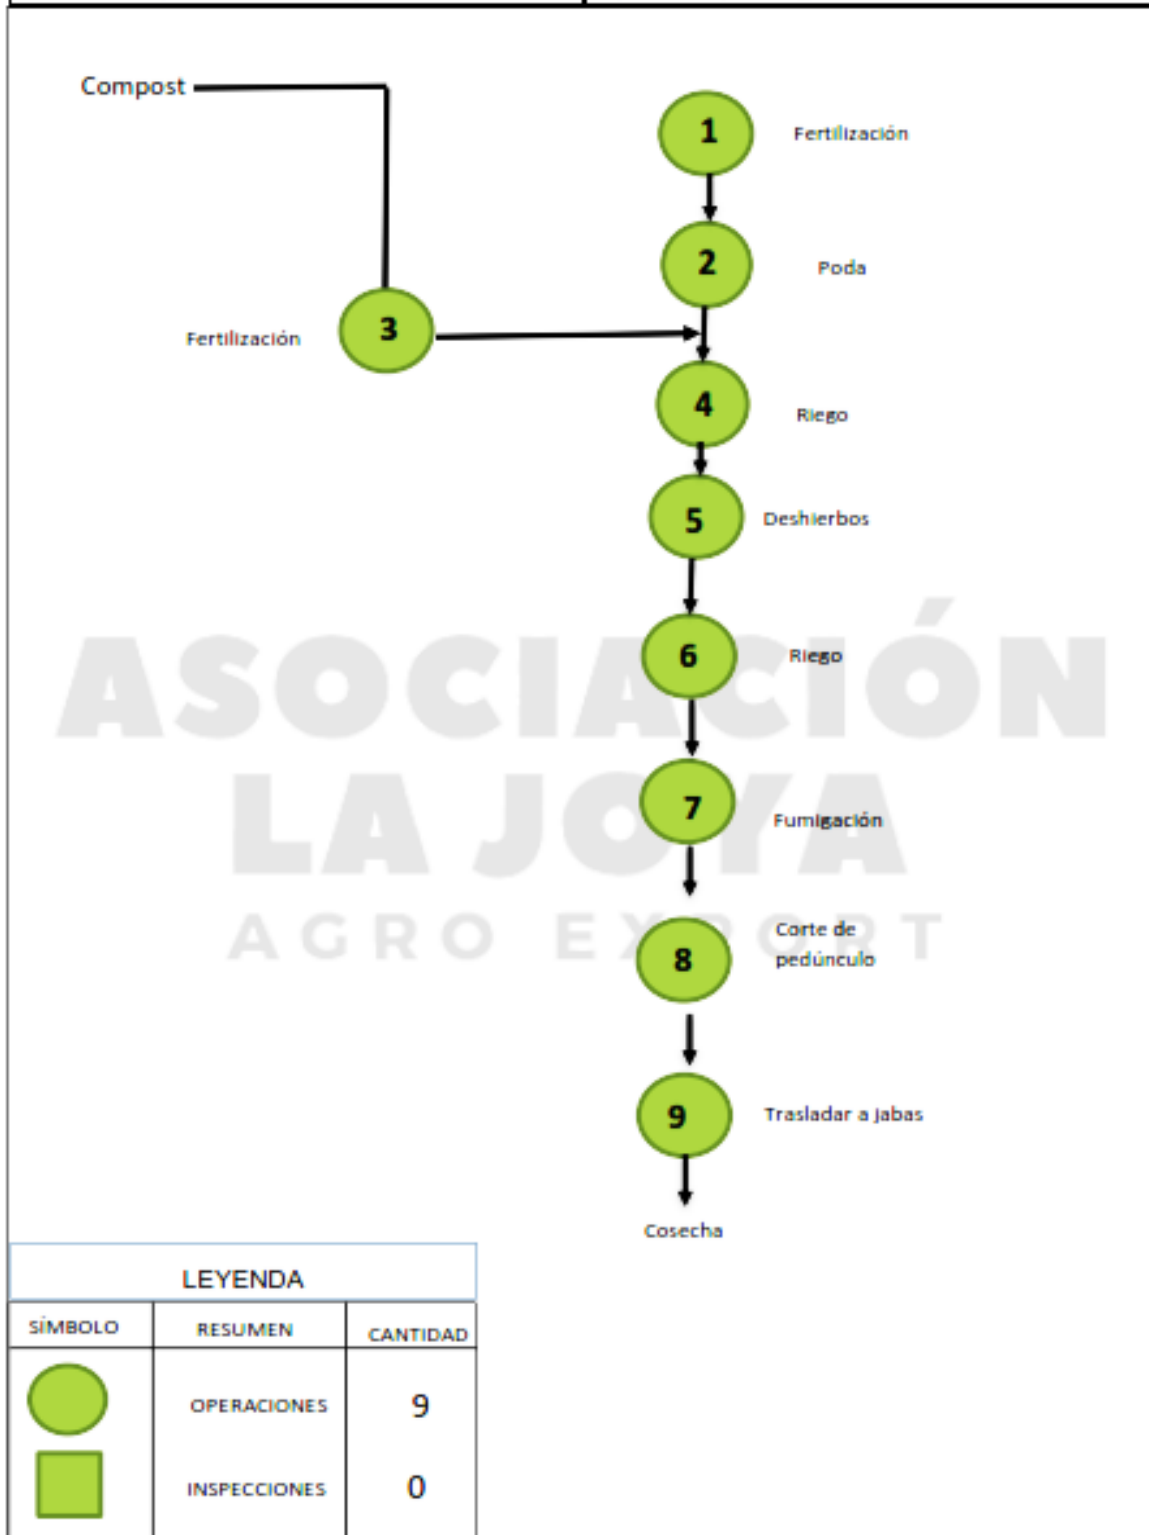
Compost

1 Fertilización

2 Poda

Fertilización 3

4 Riego

5 Deshierbos

6 Riego

7 Fumigación

8 Corte de pedúnculo

9 Trasladar a jabas

Cosecha

ASOCIACIÓN LA JOYA AGRO EXPORT

LEYENDA

| SÍMBOLO | RESUMEN | CANTIDAD |
|---|---|---|
| | OPERACIONES | 9 |
| | INSPECCIONES | 0 |